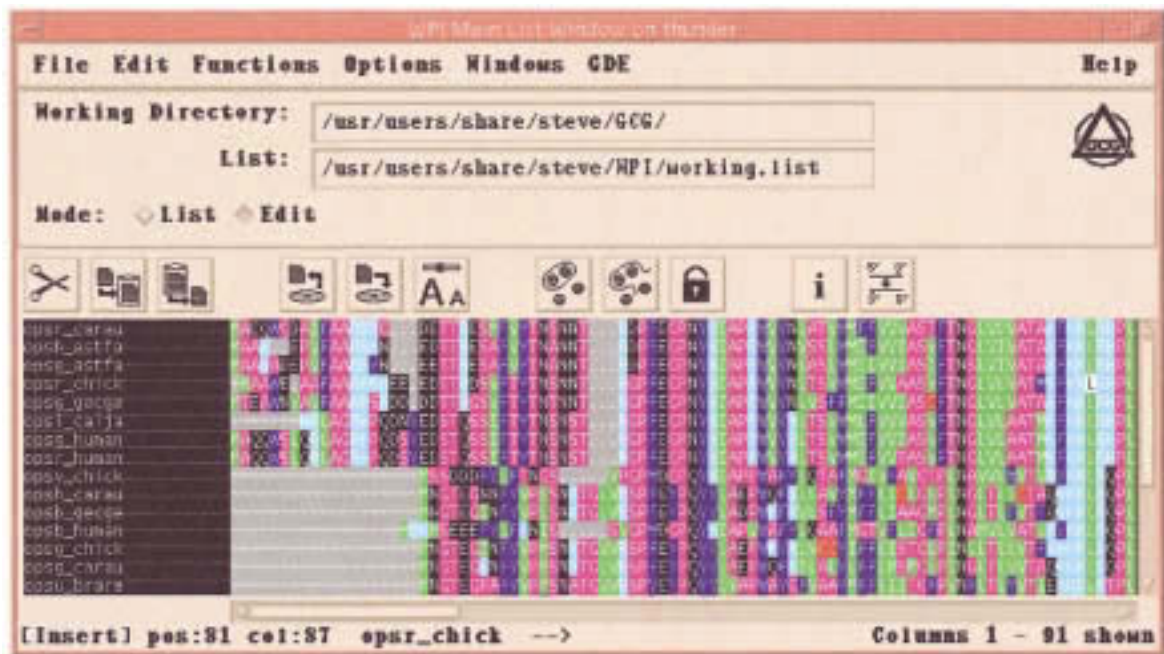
WPI Main List Window on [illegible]

File Edit Functions Options Windows GDE Help

Working Directory: /usr/users/share/steve/GCG/

List: /usr/users/share/steve/WPI/working.list

Mode: List Edit

opsr_carau
opsg_astfa
opsg_astfa
opsr_chick
opsg_gecge
opsr_calja
opsg_human
opsr_human
opsv_chick
opsb_carau
opsb_gecge
opsb_human
opsu_chick
opsu_carau
opsu_brare

[Insert] pos:81 col:87 opsr_chick --> Columns 1 - 91 shown